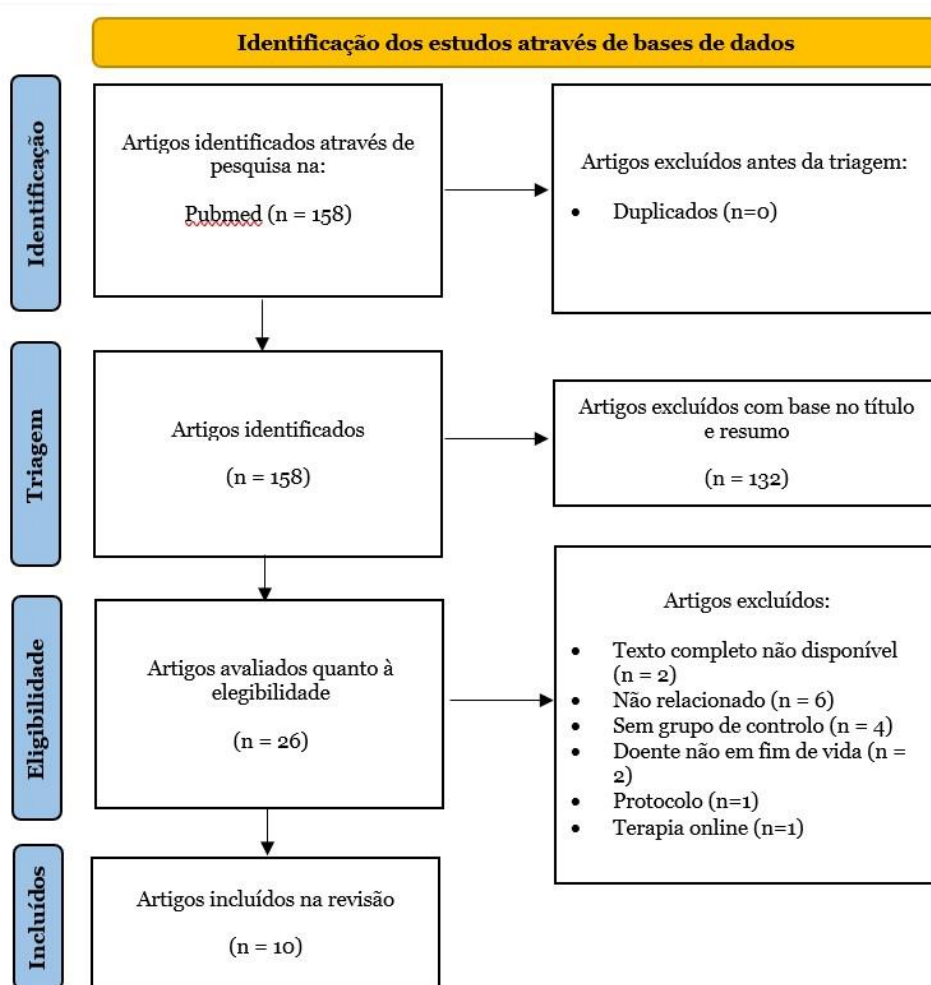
Identificação dos estudos através de bases de dados

Identificação

Artigos identificados através de pesquisa na:

Pubmed (n = 158)

Artigos excluídos antes da triagem:

- Duplicados (n=0)

Triagem

Artigos identificados

(n = 158)

Artigos excluídos com base no título e resumo

(n = 132)

Eligibilidade

Artigos avaliados quanto à elegibilidade

(n = 26)

Artigos excluídos:

- Texto completo não disponível (n = 2)
- Não relacionado (n = 6)
- Sem grupo de controlo (n = 4)
- Doente não em fim de vida (n = 2)
- Protocolo (n=1)
- Terapia online (n=1)

Incluídos

Artigos incluídos na revisão

(n = 10)